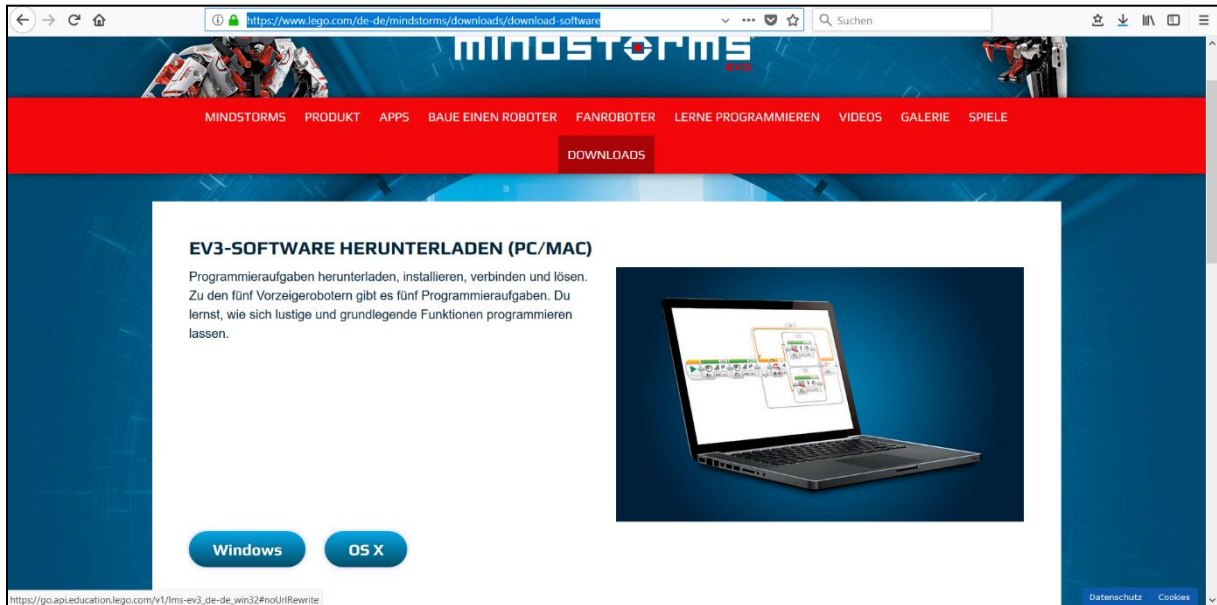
https://www.lego.com/de-de/mindstorms/downloads/download-software

Suchen

MINDSTORMS EV3

MINDSTORMS PRODUKT APPS BAUE EINEN ROBOTER FANROBOTER LERNE PROGRAMMIEREN VIDEOS GALERIE SPIELE

DOWNLOADS

EV3-SOFTWARE HERUNTERLADEN (PC/MAC)

Programmieraufgaben herunterladen, installieren, verbinden und lösen. Zu den fünf Vorzeigerobotern gibt es fünf Programmieraufgaben. Du lernst, wie sich lustige und grundlegende Funktionen programmieren lassen.

Windows

OS X

https://go.api.education.lego.com/v1/lms-ev3_de-de_win32#noUrlRewrite

Datenschutz Cookies